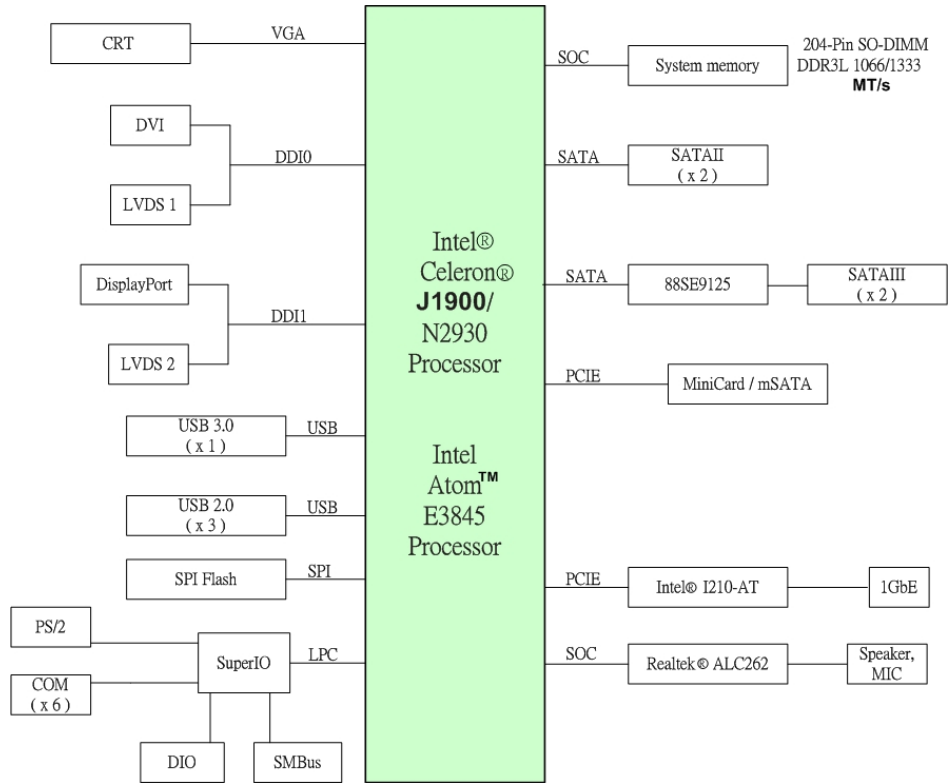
CRT

VGA

DVI

DDI0

LVDS 1

DisplayPort

DDI1

LVDS 2

USB 3.0 ( x 1 )

USB

USB 2.0 ( x 3 )

USB

SPI Flash

SPI

PS/2

SuperIO

LPC

COM ( x 6 )

DIO

SMBus

Intel® Celeron® J1900/ N2930 Processor

Intel Atom™ E3845 Processor

SOC

System memory

204-Pin SO-DIMM DDR3L 1066/1333 MT/s

SATA

SATAII ( x 2 )

SATA

88SE9125

SATAIII ( x 2 )

PCIE

MiniCard / mSATA

PCIE

Intel® I210-AT

1GbE

SOC

Realtek® ALC262

Speaker, MIC